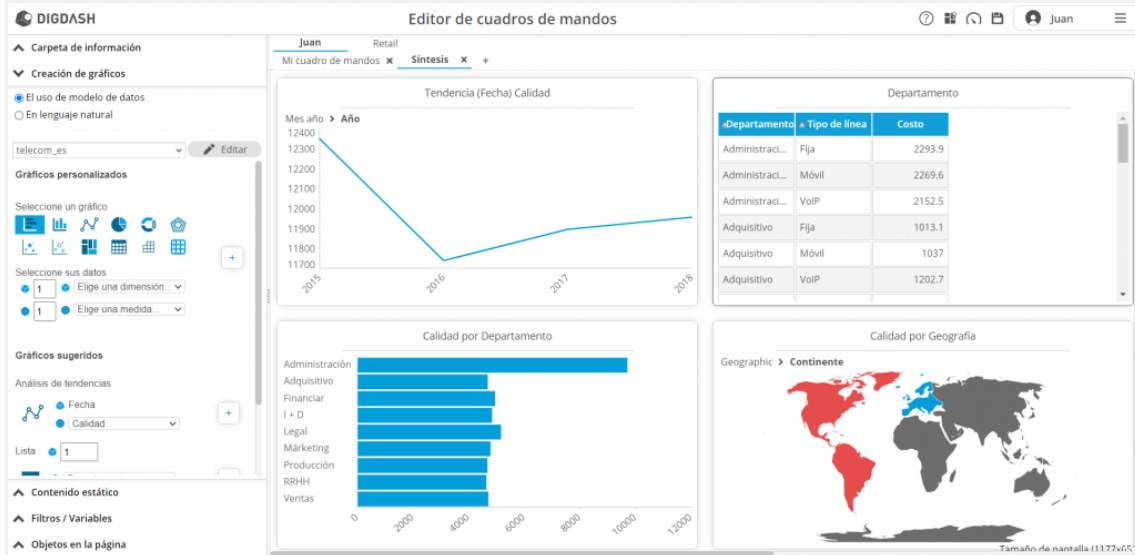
DIGDASH

Editor de cuadros de mandos

Juan

Carpeta de información

Creación de gráficos

El uso de modelo de datos

En lenguaje natural

telecom_es

Editar

Gráficos personalizados

Seleccione un gráfico

Seleccione sus datos

1 Elige una dimensión...

1 Elige una medida...

Gráficos sugeridos

Análisis de tendencias

Fecha

Calidad

Lista 1

Contenido estático

Filtros / Variables

Objetos en la página

Juan

Retail

Mi cuadro de mandos

Síntesis

Tendencia (Fecha) Calidad

Mes año > Año

12400
12300
12200
12100
12000
11900
11800
11700

2015
2016
2017
2018

Departamento

| Departamento | Tipo de línea | Costo |
|---|---|---|
| Administraci... | Fija | 2293.9 |
| Administraci... | Móvil | 2269.6 |
| Administraci... | VoIP | 2152.5 |
| Adquisitivo | Fija | 1013.1 |
| Adquisitivo | Móvil | 1037 |
| Adquisitivo | VoIP | 1202.7 |

Calidad por Departamento

Administración
Adquisitivo
Financiar
I + D
Legal
Márketing
Producción
RRHH
Ventas

0
2000
4000
6000
8000
10000
12000

Calidad por Geografía

Geographic > Continente

Tamaño de pantalla (1177x6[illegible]